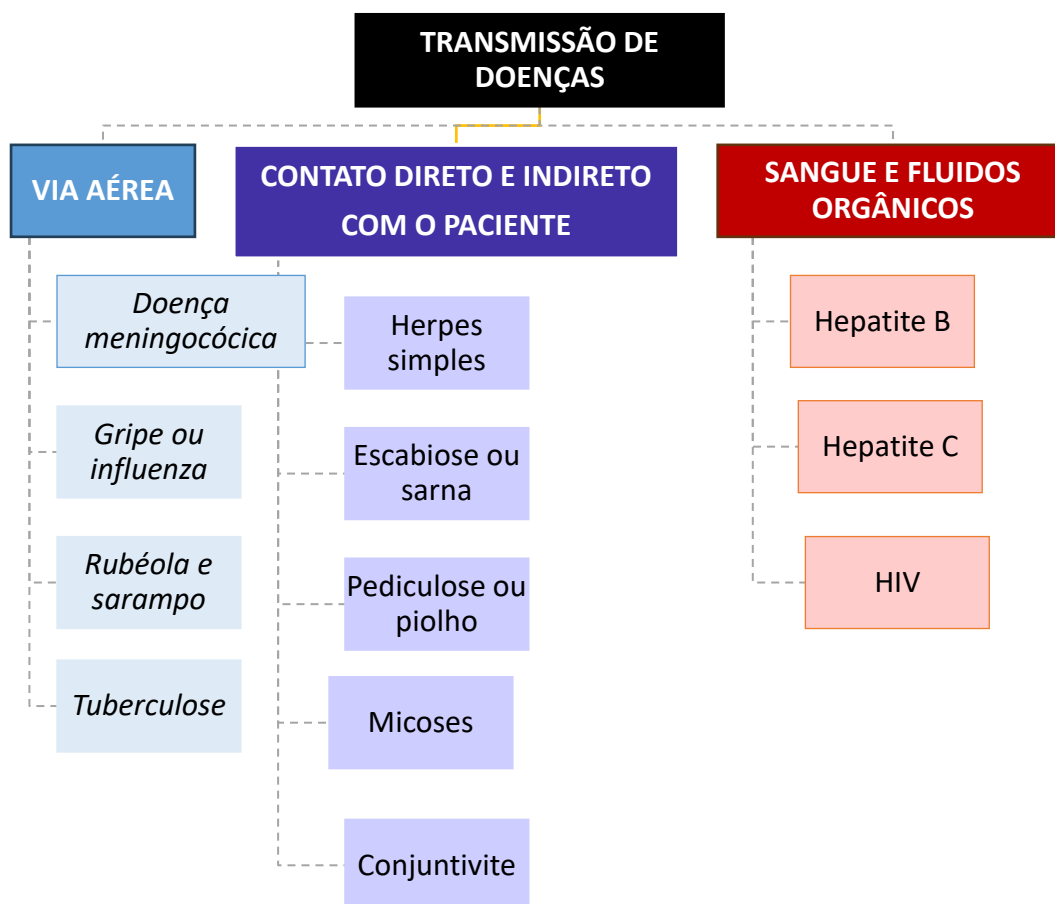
TRANSMISSÃO DE DOENÇAS

VIA AÉREA

Doença meningocócica

Gripe ou influenza

Rubéola e sarampo

Tuberculose

CONTATO DIRETO E INDIRETO COM O PACIENTE

Herpes simples

Escabiose ou sarna

Pediculose ou piolho

Micoses

Conjuntivite

SANGUE E FLUIDOS ORGÂNICOS

Hepatite B

Hepatite C

HIV